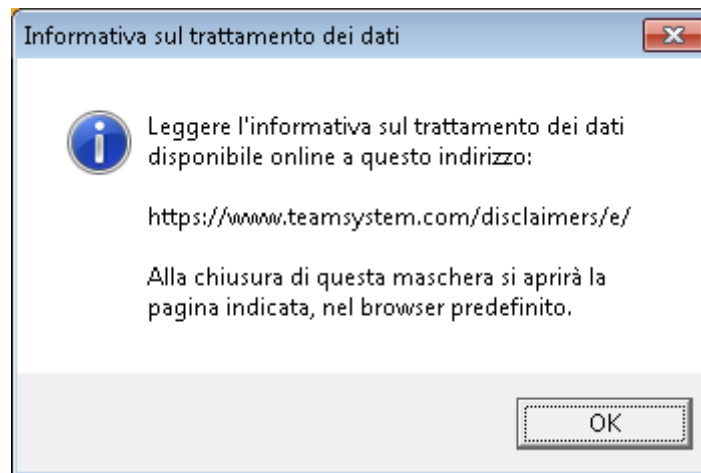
Informativa sul trattamento dei dati

Leggere l'informativa sul trattamento dei dati disponibile online a questo indirizzo:

https://www.teamsystem.com/disclaimers/e/

Alla chiusura di questa maschera si aprirà la pagina indicata, nel browser predefinito.

OK